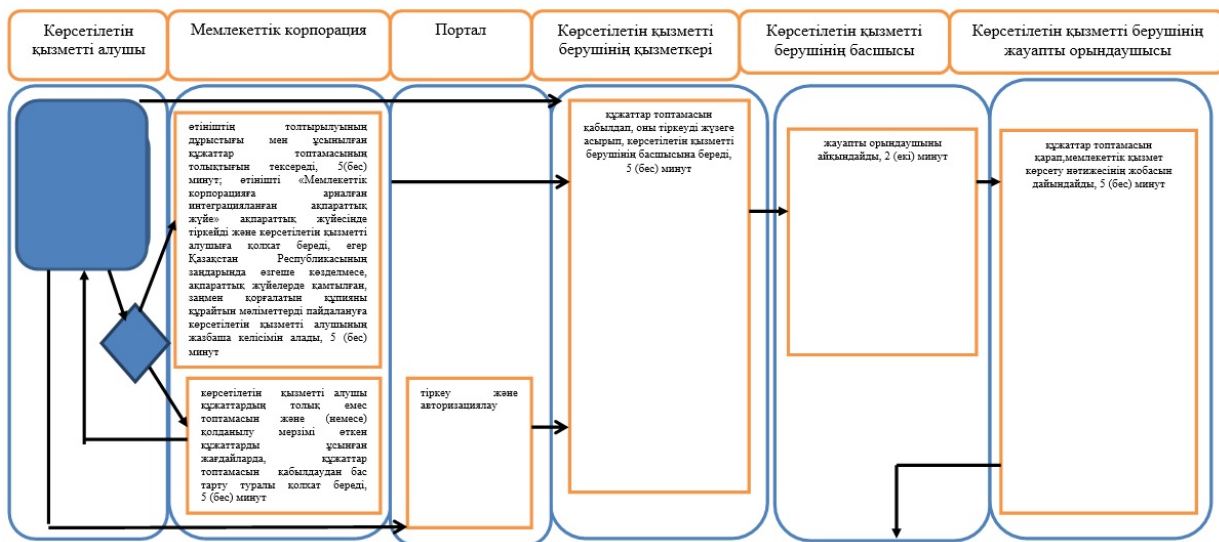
Көрсетілетін қызметті алушы

Мемлекеттік корпорация

Портал

Көрсетілетін қызметті берушінің қызметкері

Көрсетілетін қызметті берушінің басшысы

Көрсетілетін қызметті берушінің жауапты орындаушысы

өтініштің толтырылуының дұрыстығы мен ұсынылған құжаттар топтамасының толықтығын тексереді, 5(бес) минут; өтінішті «Мемлекеттік корпорацияға арналған интеграцияланған ақпараттық жүйе» ақпараттық жүйесінде тіркейді және көрсетілетін қызметті алушыға қолхат береді, егер Қазақстан Республикасының заңдарында өзгеше көзделмесе, ақпараттық жүйелерде қамтылған, заңмен қорғалатын құпияны құрайтын мәліметтерді пайдалануға көрсетілетін қызметті алушының жазбаша келісімін алады, 5 (бес) минут

көрсетілетін қызметті алушы құжаттардың толық емес топтамасын және (немесе) қолданылу мерзімі өткен құжаттарды ұсынған жағдайларда, құжаттар топтамасын қабылдаудан бас тарту туралы қолхат береді, 5 (бес) минут

тіркеу және авторизациялау

құжаттар топтамасын қабылдап, оны тіркеуді жүзеге асырып, көрсетілетін қызметті берушінің басшысына береді, 5 (бес) минут

жауапты орындаушыны айқындайды, 2 (екі) минут

құжаттар топтамасын қарап,мемлекеттік қызмет көрсету нәтижесінің жобасын дайындайды, 5 (бес) минут